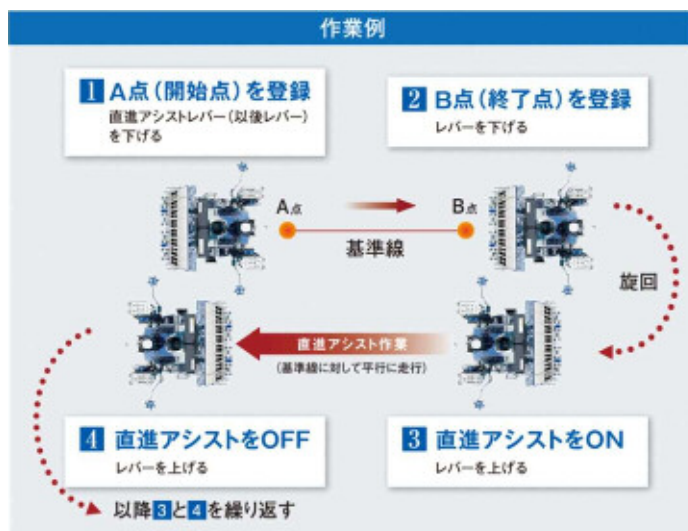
作業例

1 A点（開始点）を登録
直進アシストレバー（以後レバー）を下げる

2 B点（終了点）を登録
レバーを下げる

A点

B点

基準線

旋回

直進アシスト作業
（基準線に対して平行に走行）

4 直進アシストをOFF
レバーを上げる

3 直進アシストをON
レバーを上げる

以降3と4を繰り返す